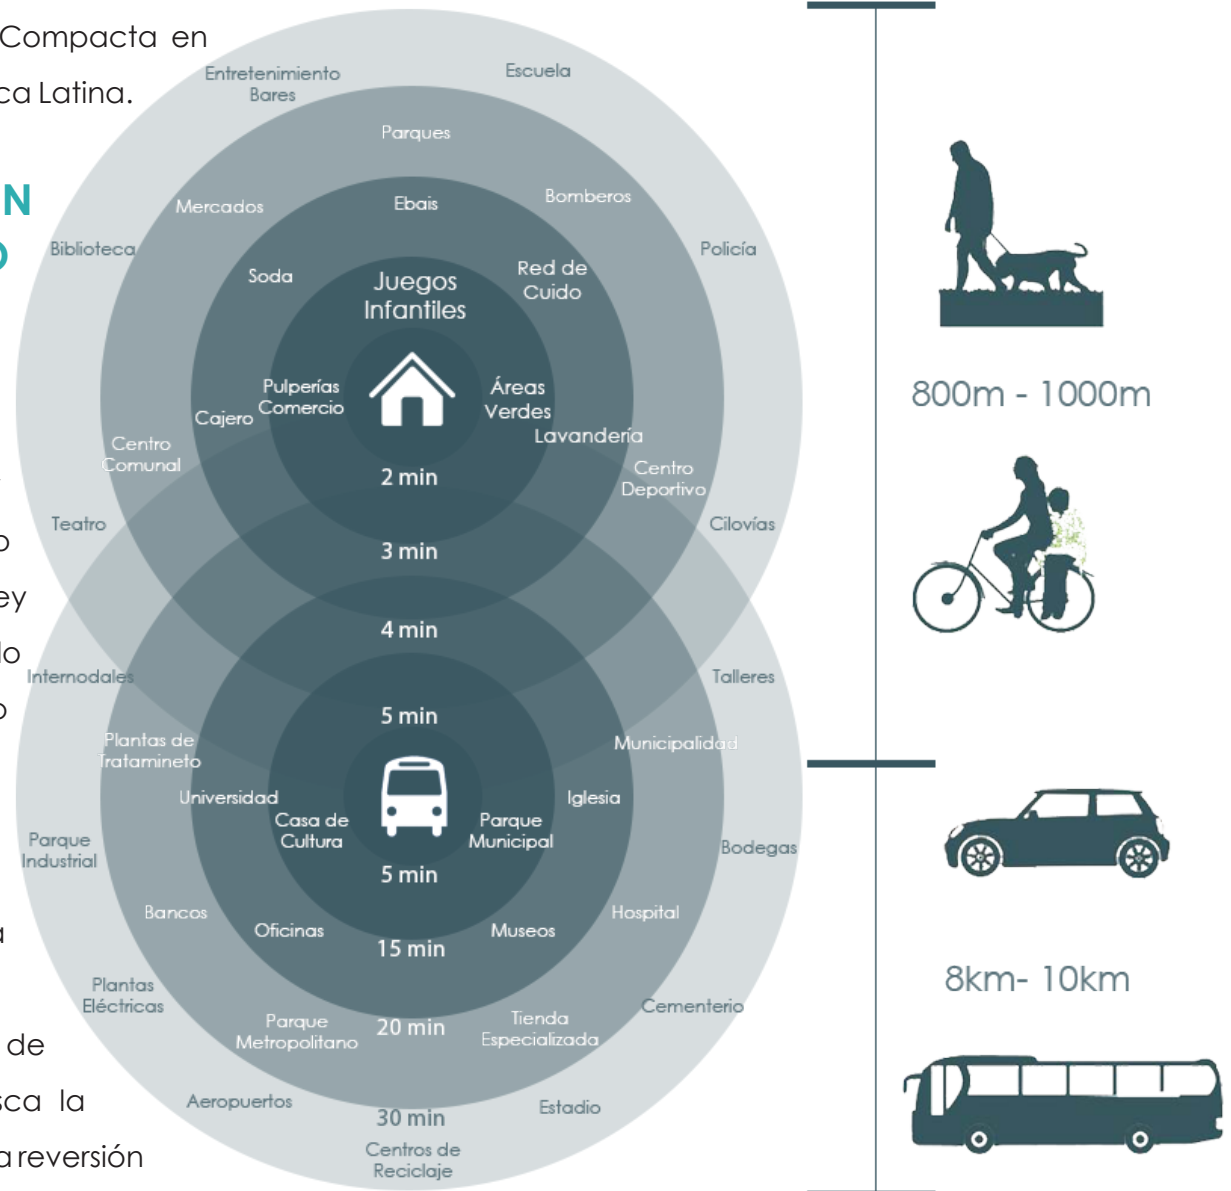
Compacta en
ca Latina.

N
o

o
ey
lo
o

a

de
sca la
a reversión

Entretenimiento
Bares

Escuela

Parques

Mercados

Ebais

Bomberos

Biblioteca

Policía

Soda

Juegos Infantiles

Red de Cuido

Pulperías
Comercio

Cajero

Áreas Verdes

Lavandería

Centro Comunal

2 min

Centro Deportivo

Teatro

Cilovías

3 min

4 min

Internodales

Talleres

5 min

Plantas de Tratamineto

Municipalidad

Universidad

Iglesia

Casa de Cultura

Parque Municipal

Parque Industrial

Bodegas

5 min

Bancos

Hospital

Oficinas

Museos

15 min

Plantas Eléctricas

Cementerio

Parque Metropolitano

20 min

Tienda Especializada

Aeropuertos

Estadio

30 min

Centros de Reciclaje

800m - 1000m

8km- 10km